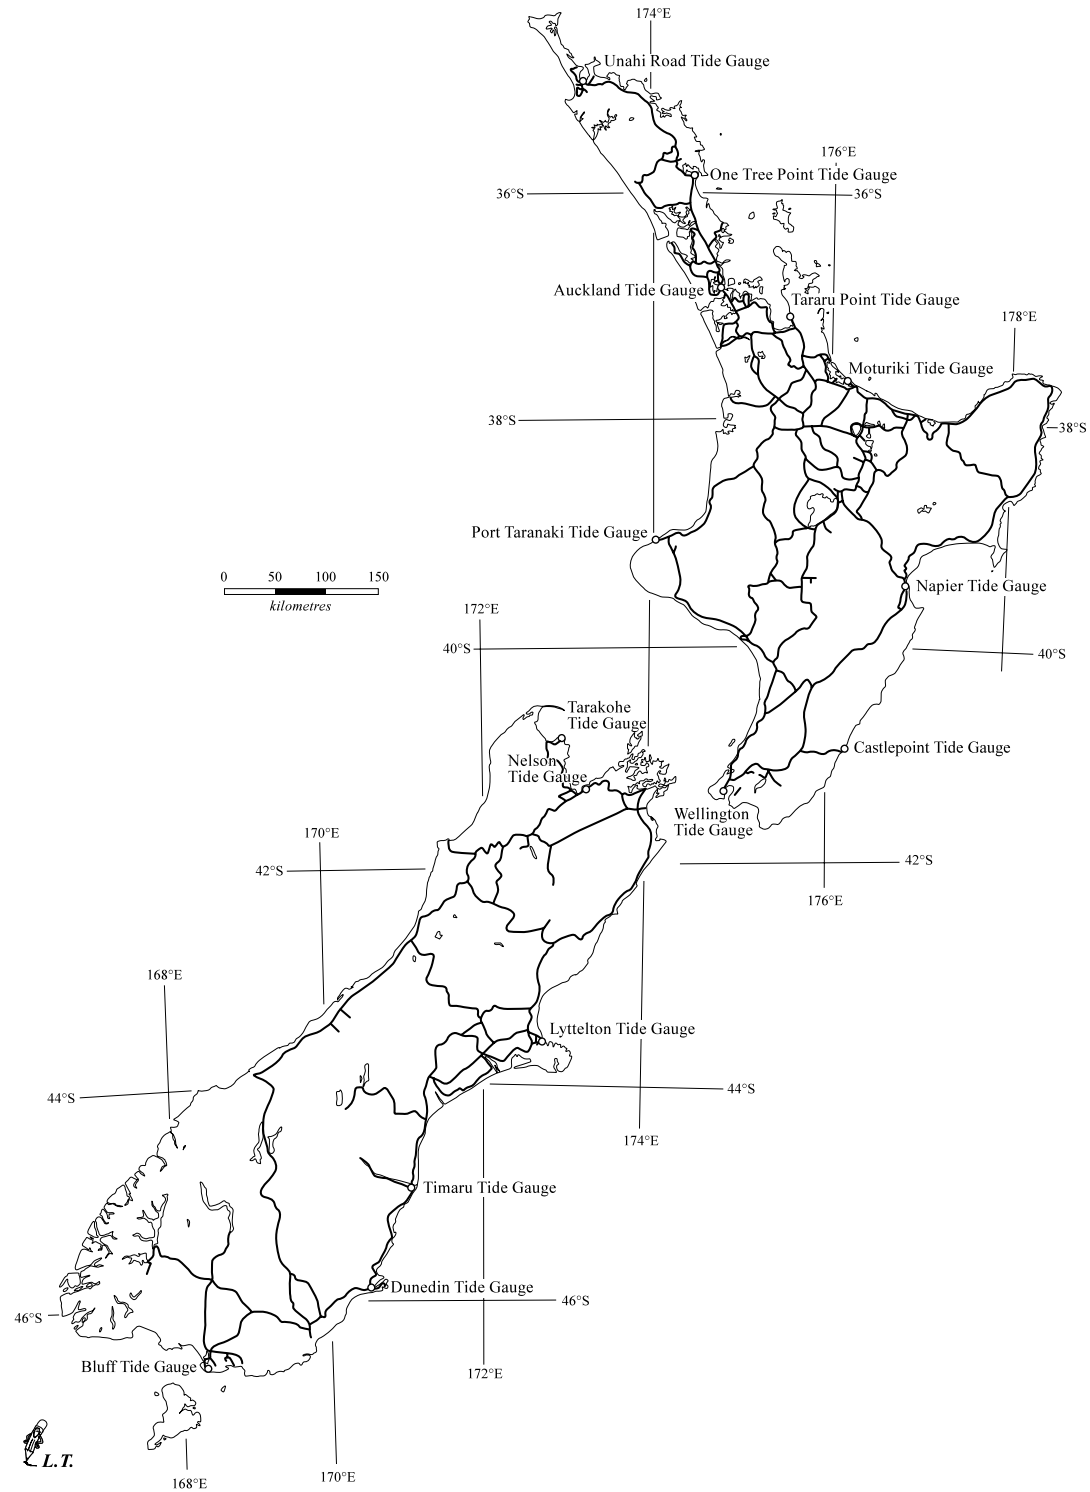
174°E
Unahi Road Tide Gauge
176°E
One Tree Point Tide Gauge
36°S
36°S
Auckland Tide Gauge
Tararu Point Tide Gauge
178°E
Moturiki Tide Gauge
38°S
38°S
Port Taranaki Tide Gauge
0 50 100 150
kilometres
Napier Tide Gauge
172°E
40°S
40°S
Tarakohe Tide Gauge
Nelson Tide Gauge
Castlepoint Tide Gauge
Wellington Tide Gauge
170°E
42°S
42°S
176°E
168°E
Lyttelton Tide Gauge
44°S
44°S
174°E
Timaru Tide Gauge
Dunedin Tide Gauge
46°S
46°S
172°E
Bluff Tide Gauge
L.T.
168°E
170°E